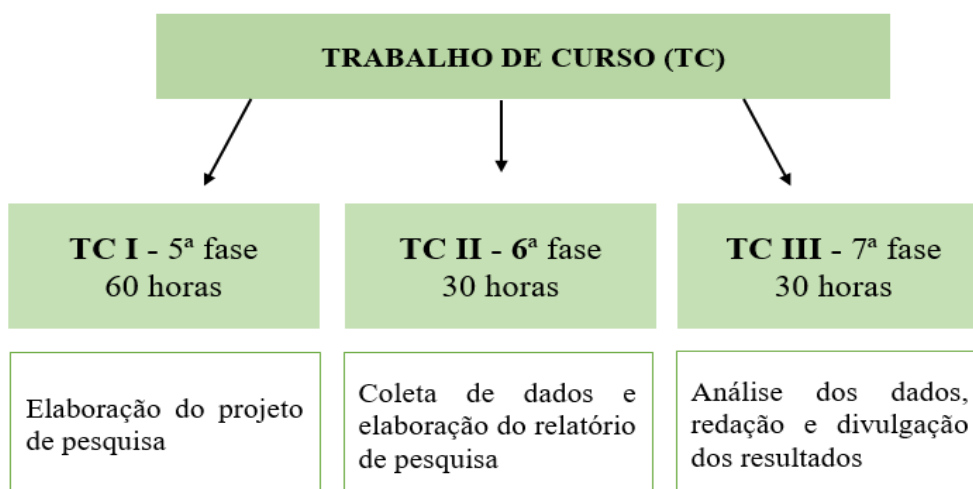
TRABALHO DE CURSO (TC)

TC I - 5ª fase
60 horas

TC II - 6ª fase
30 horas

TC III - 7ª fase
30 horas

Elaboração do projeto de pesquisa

Coleta de dados e elaboração do relatório de pesquisa

Análise dos dados, redação e divulgação dos resultados